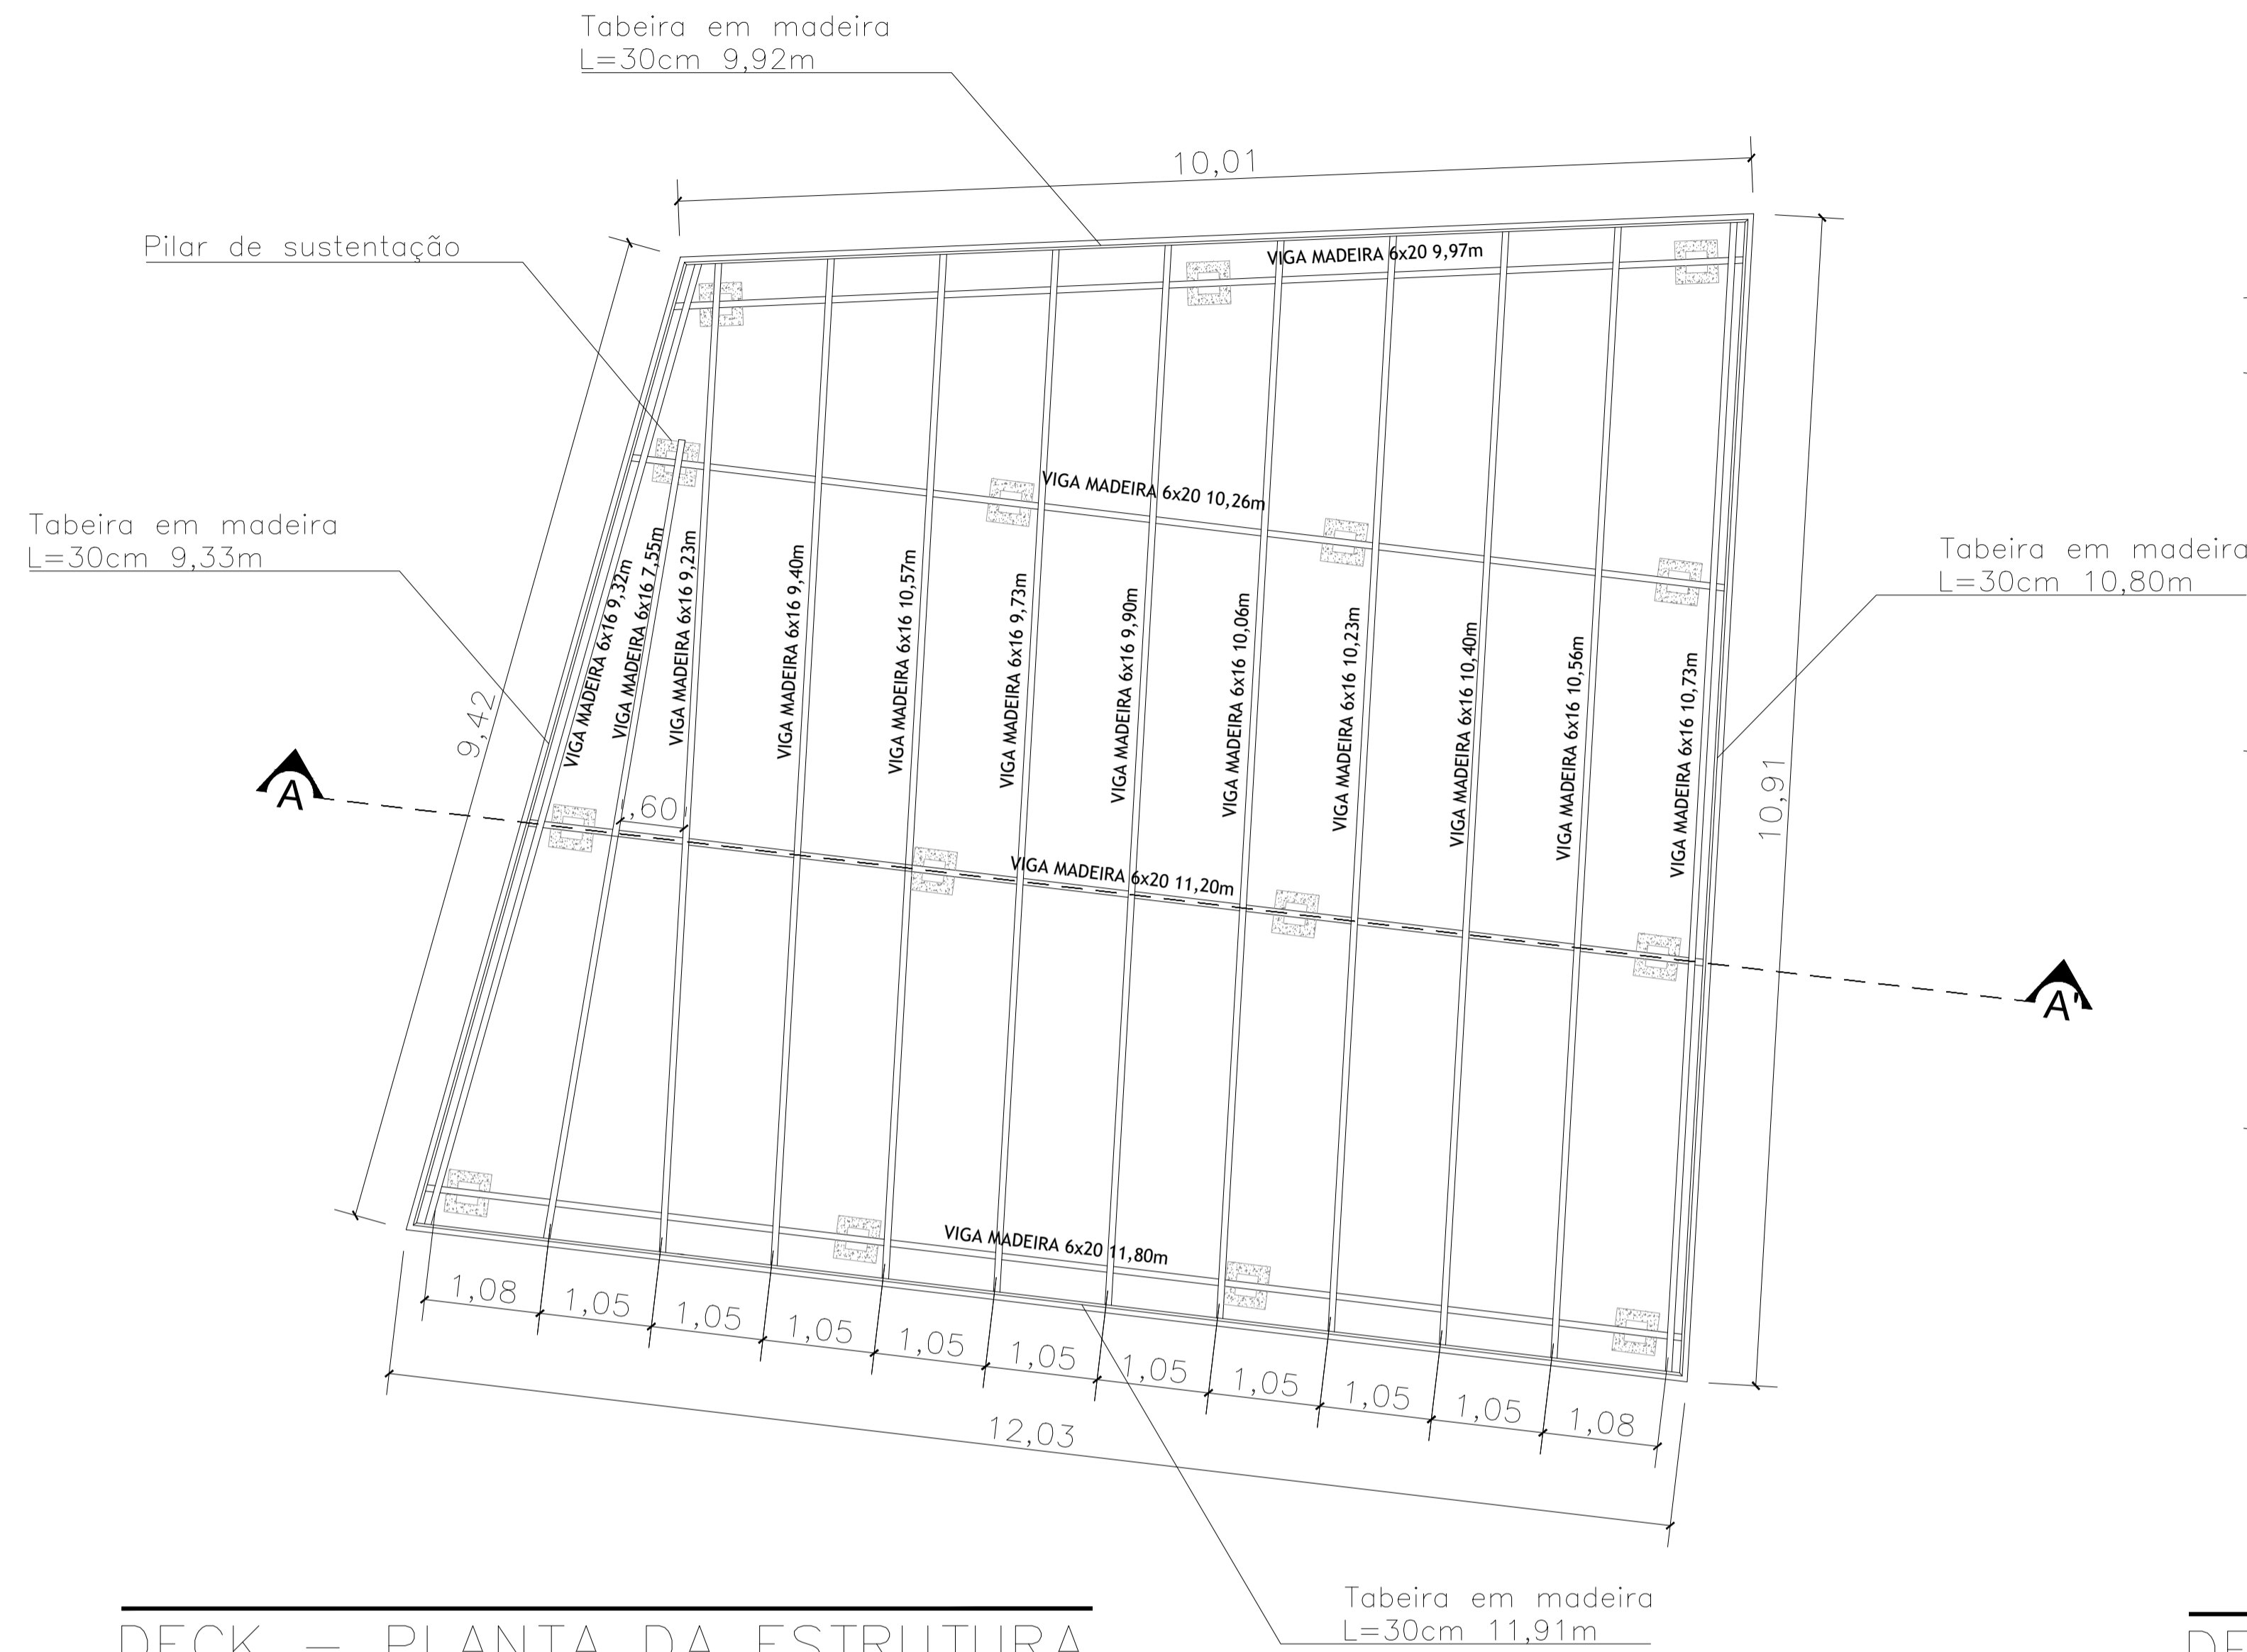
Tabeira em madeira
L=30cm 9,92m

10,01

Pilar de sustentação

VIGA MADEIRA 6x20 9,97m

VIGA MADEIRA 6x20 10,26m

Tabeira em madeira
L=30cm 9,33m

Tabeira em madeira
L=30cm 10,80m

9,42

VIGA MADEIRA 6x16 9,32m
VIGA MADEIRA 6x16 7,55m
VIGA MADEIRA 6x16 9,23m
VIGA MADEIRA 6x16 9,40m
VIGA MADEIRA 6x16 10,57m
VIGA MADEIRA 6x16 9,73m
VIGA MADEIRA 6x16 9,90m
VIGA MADEIRA 6x16 10,06m
VIGA MADEIRA 6x16 10,23m
VIGA MADEIRA 6x16 10,40m
VIGA MADEIRA 6x16 10,56m
VIGA MADEIRA 6x16 10,73m

A

,60

10,91

VIGA MADEIRA 6x20 11,20m

A'

VIGA MADEIRA 6x20 11,80m

1,08 1,05 1,05 1,05 1,05 1,05 1,05 1,05 1,05 1,05 1,08

12,03

DECK – PLANTA DA ESTRUTURA

Tabeira em madeira
L=30cm 11,91m

DE